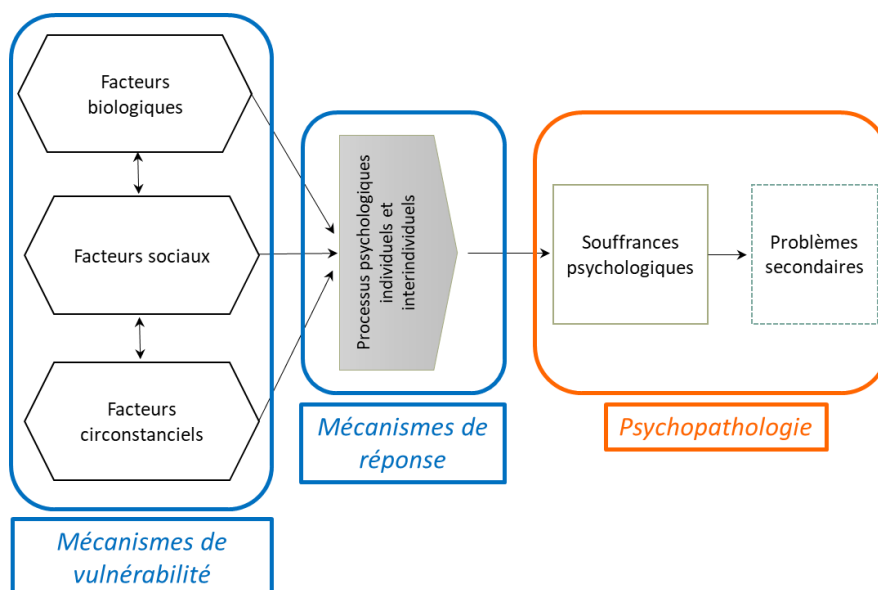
Facteurs biologiques

Facteurs sociaux

Facteurs circonstanciels

Mécanismes de vulnérabilité

Processus psychologiques individuels et interindividuels

Mécanismes de réponse

Souffrances psychologiques

Problèmes secondaires

Psychopathologie